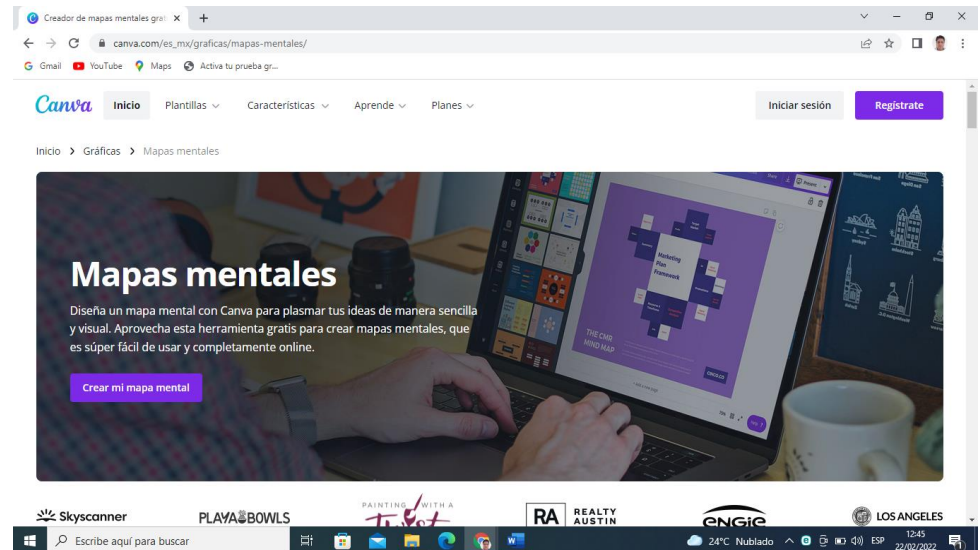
Creador de mapas mentales grat ×
+
canva.com/es_mx/graficas/mapas-mentales/
Gmail YouTube Maps Activa tu prueba gr...

Canva Inicio Plantillas Características Aprende Planes Iniciar sesión Regístrate

Inicio > Gráficas > Mapas mentales

Mapas mentales

Diseña un mapa mental con Canva para plasmar tus ideas de manera sencilla y visual. Aprovecha esta herramienta gratis para crear mapas mentales, que es súper fácil de usar y completamente online.

Crear mi mapa mental

Marketing Plan Framework

THE CMR MIND MAP

Skyscanner PLAYA BOWLS PAINTING WITH A Twist RA REALTY AUSTIN engie LOS ANGELES

Escribe aquí para buscar 24°C Nublado ESP 12:45 22/02/2022